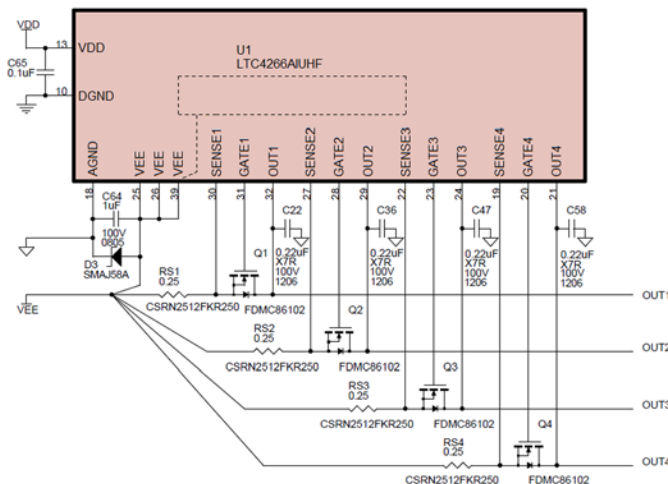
VDD

13 VDD

C65
0.1uF

10 DGND

U1
LTC4266AIUHF

AGND 18
VEE 25
VEE 26
VEE 39
SENSE1 30
GATE1 31
OUT1 32
SENSE2 27
GATE2 28
OUT2 29
SENSE3 22
GATE3 23
OUT3 24
SENSE4 19
GATE4 20
OUT4 21

C64
1uF
100V
0805

D3
SMAJ58A

VEE

C22
0.22uF
X7R
100V
1206

C36
0.22uF
X7R
100V
1206

C47
0.22uF
X7R
100V
1206

C58
0.22uF
X7R
100V
1206

Q1
FDMC86102

RS1
0.25
CSRN2512FKR250

OUT1

RS2
0.25
CSRN2512FKR250

Q2
FDMC86102

OUT2

RS3
0.25
CSRN2512FKR250

Q3
FDMC86102

OUT3

RS4
0.25
CSRN2512FKR250

Q4
FDMC86102

OUT4